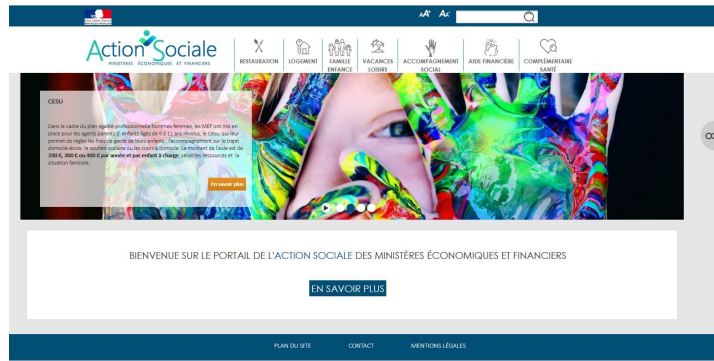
A⁺ A⁻

Action Sociale
MINISTÈRES ÉCONOMIQUES ET FINANCIERS

RESTAURATION | LOGEMENT | FAMILLE ENFANCE | VACANCES LOISIRS | ACCOMPAGNEMENT SOCIAL | AIDE FINANCIÈRE | COMPLÉMENTAIRE SANTÉ

CESU

Dans le cadre du plan égalité professionnelle hommes-femmes, les MEF ont mis en place pour les agents parents d'enfants âgés de 6 à 12 ans révolus, le Cesu, qui leur permet de régler les frais de garde de leurs enfants : l'accompagnement sur le trajet domicile-école, le soutien scolaire ou les cours à domicile. Le montant de l'aide est de 200 €, 300 € ou 400 € par année et par enfant à charge, selon les ressources et la situation familiale.

En savoir plus

BIENVENUE SUR LE PORTAIL DE L'ACTION SOCIALE DES MINISTÈRES ÉCONOMIQUES ET FINANCIERS

EN SAVOIR PLUS

PLAN DU SITE   CONTACT   MENTIONS LÉGALES